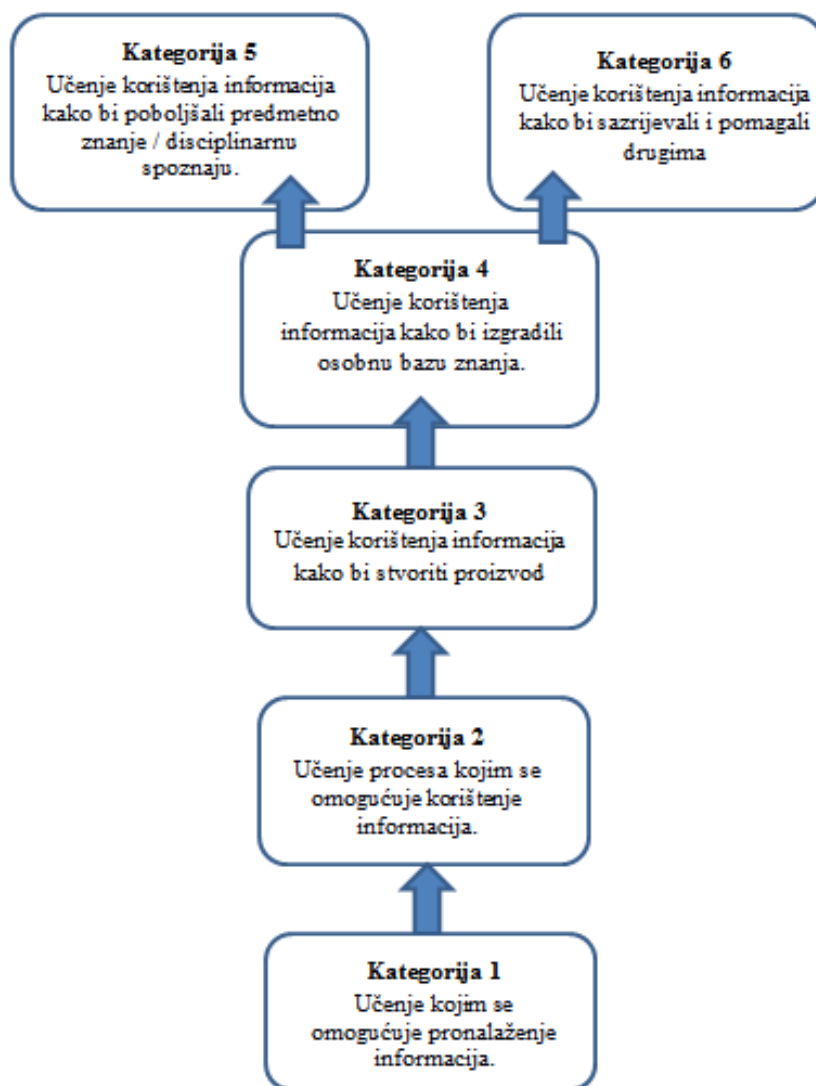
**Kategorija 5**
Učenje korištenja informacija kako bi poboljšali predmetno znanje / disciplinarnu spoznaju.

**Kategorija 6**
Učenje korištenja informacija kako bi sazrijevali i pomagali drugima

**Kategorija 4**
Učenje korištenja informacija kako bi izgradili osobnu bazu znanja.

**Kategorija 3**
Učenje korištenja informacija kako bi stvoriti proizvod

**Kategorija 2**
Učenje procesa kojim se omogućuje korištenje informacija.

**Kategorija 1**
Učenje kojim se omogućuje pronalaženje informacija.